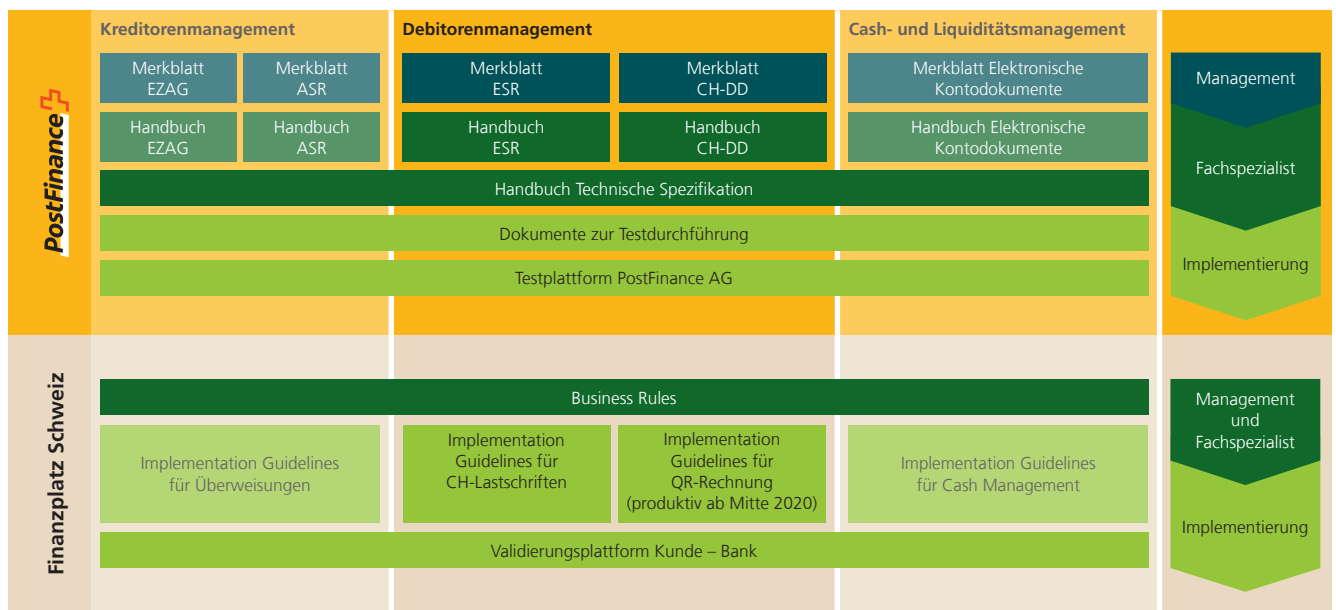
PostFinance

Kreditorenmanagement

Merkblatt EZAG

Merkblatt ASR

Handbuch EZAG

Handbuch ASR

Debitorenmanagement

Merkblatt ESR

Merkblatt CH-DD

Handbuch ESR

Handbuch CH-DD

Cash- und Liquiditätsmanagement

Merkblatt Elektronische Kontodokumente

Handbuch Elektronische Kontodokumente

Handbuch Technische Spezifikation

Dokumente zur Testdurchführung

Testplattform PostFinance AG

Management

Fachspezialist

Implementierung

Finanzplatz Schweiz

Business Rules

Implementation Guidelines für Überweisungen

Implementation Guidelines für CH-Lastschriften

Implementation Guidelines für QR-Rechnung (produktiv ab Mitte 2020)

Implementation Guidelines für Cash Management

Validierungsplattform Kunde – Bank

Management und Fachspezialist

Implementierung